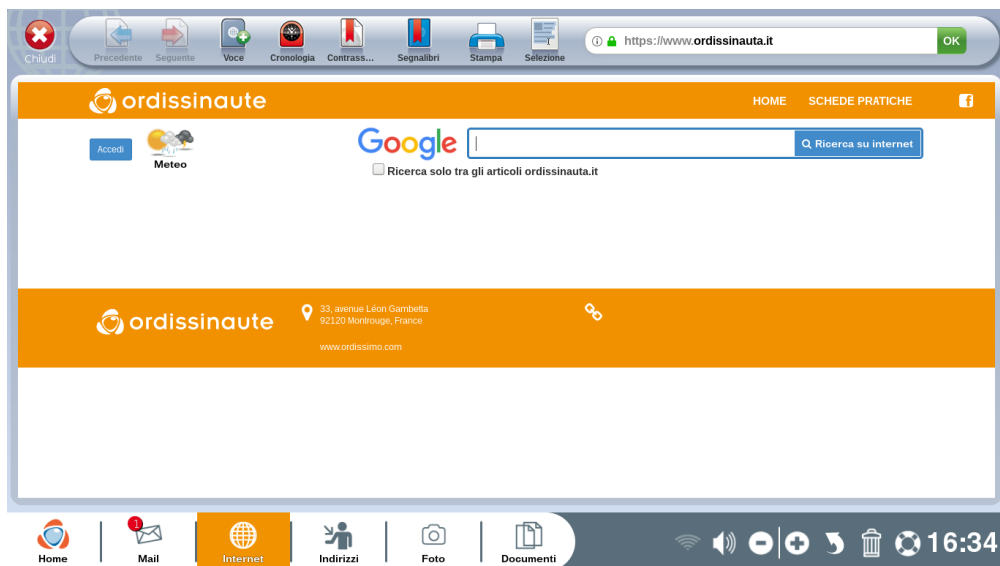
Chiudi Precedente Seguente Voce Cronologia Contrass... Segnalibri Stampa Selezione

https://www.ordissinauta.it OK

ordissinaute HOME SCHEDE PRATICHE

Accedi Meteo

Google Ricerca su internet

Ricerca solo tra gli articoli ordissinauta.it

ordissinaute

33, avenue Léon Gambetta
92120 Montrouge, France

www.ordissimo.com

Home 1 Mail Internet Indirizzi Foto Documenti 16:34